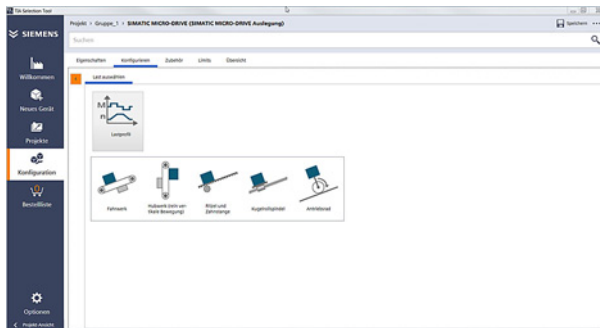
TIA Selection Tool

SIEMENS

Projekt > Gruppe_1 > SIMATIC MICRO-DRIVE (SIMATIC MICRO-DRIVE Auslegung)

Speichern ···

Suchen

Willkommen

Neues Gerät

Projekte

Konfiguration

Bestellliste

Optionen

< Projekt Ansicht

Eigenschaften Konfigurieren Zubehör Limits Übersicht

Last auswählen

M
n

Lastprofil

Fahrwerk

Hubwerk (rein vertikale Bewegung)

Ritzel und Zahnstange

Kugelrollspindel

Antriebsrad